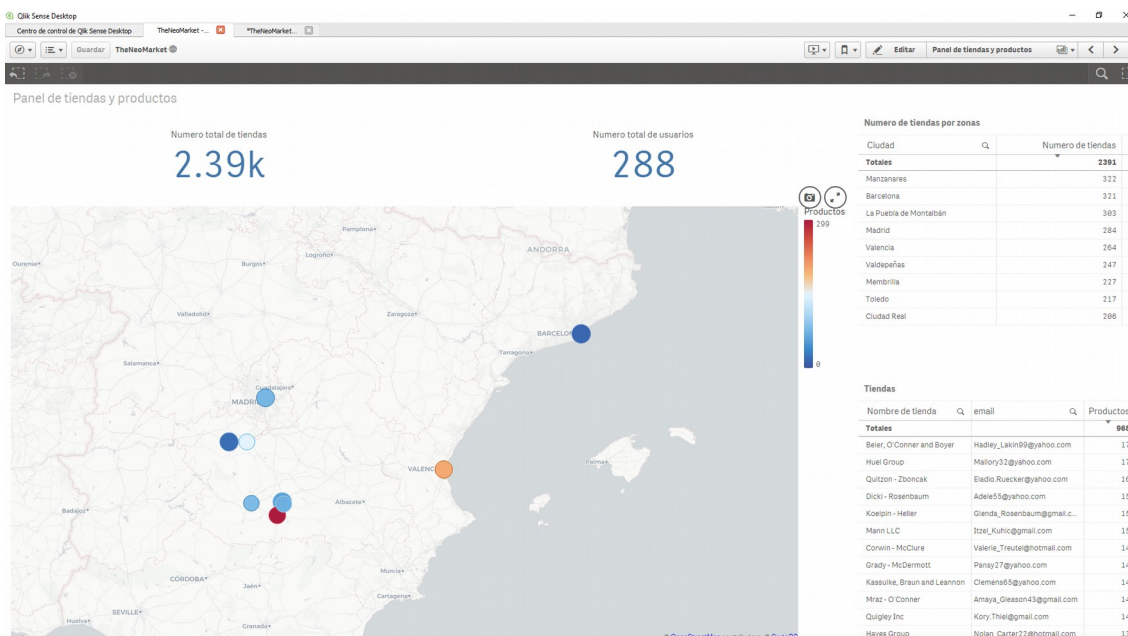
Qlik Sense Desktop

Centro de control de Qlik Sense Desktop | TheNeoMarket - ... | *TheNeoMarket ...

Guardar TheNeoMarket

Editar Panel de tiendas y productos

Panel de tiendas y productos

Numero total de tiendas
2.39k

Numero total de usuarios
288

Productos
299
0

Pamplona
Logroño
ANDORRA
Ourense
Burgos
Valladolid
Zaragoza
BARCELONA
Tarragona
Salamanca
Guadalajara
MADRID
VALENCIA
Palma
Albacete
Badajoz
Murcia
CÓRDOBA
Jaén
Cartagena
SEVILLE
Huelva
Granada

Numero de tiendas por zonas

| Ciudad | Numero de tiendas |
|---|---|
| Totales | 2391 |
| Manzanares | 322 |
| Barcelona | 321 |
| La Puebla de Montalbán | 303 |
| Madrid | 284 |
| Valencia | 264 |
| Valdepeñas | 247 |
| Membrilla | 227 |
| Toledo | 217 |
| Ciudad Real | 206 |

Tiendas

| Nombre de tienda | email | Productos |
|---|---|---|
| Totales | | 96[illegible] |
| Beier, O'Conner and Boyer | Hadley_Lakin99@yahoo.com | 17 |
| Huel Group | Mallory32@yahoo.com | 17 |
| Quitzon - Zboncak | Eladio.Ruecker@yahoo.com | 16 |
| Dicki - Rosenbaum | Adele55@yahoo.com | 15 |
| Koelpin - Heller | Glenda_Rosenbaum@gmail.c... | 15 |
| Mann LLC | Itzel_Kuhic@gmail.com | 15 |
| Corwin - McClure | Valerie_Treutel@hotmail.com | 14 |
| Grady - McDermott | Pansy27@yahoo.com | 14 |
| Kassulke, Braun and Leannon | Clemens65@yahoo.com | 14 |
| Mraz - O'Conner | Amaya_Gleason43@gmail.com | 14 |
| Quigley Inc | Kory.Thiel@gmail.com | 14 |
| Hayes Group | Nolan_Carter22@hotmail.com | 13 |